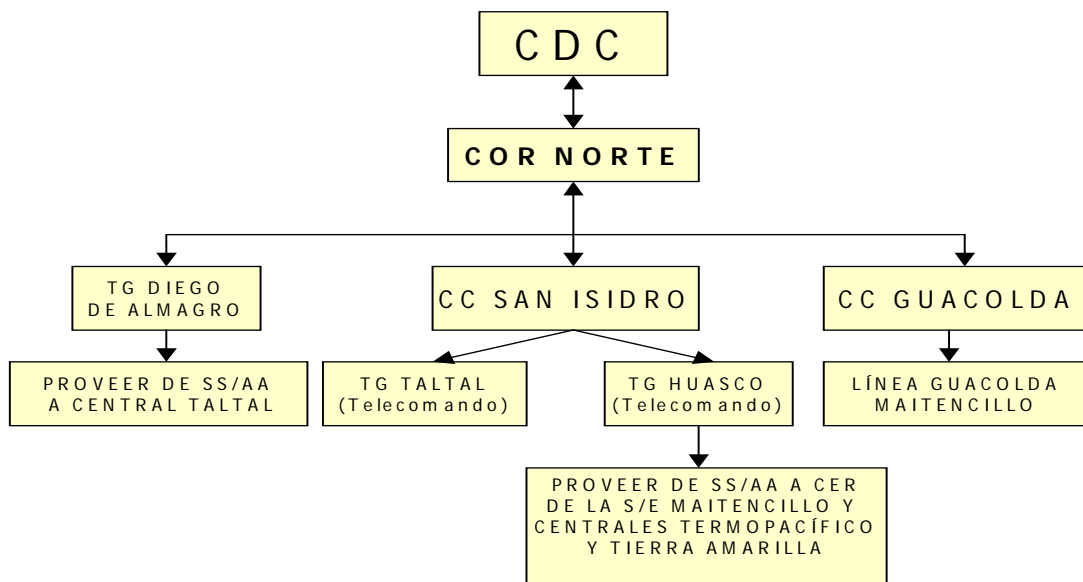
CDC

COR NORTE

TG DIEGO DE ALMAGRO

CC SAN ISIDRO

CC GUACOLDA

PROVEER DE SS/AA A CENTRAL TALTAL

TG TALTAL (Telecomando)

TG HUASCO (Telecomando)

LÍNEA GUACOLDA MAITENCILLO

PROVEER DE SS/AA A CER DE LA S/E MAITENCILLO Y CENTRALES TERMOPACÍFICO Y TIERRA AMARILLA